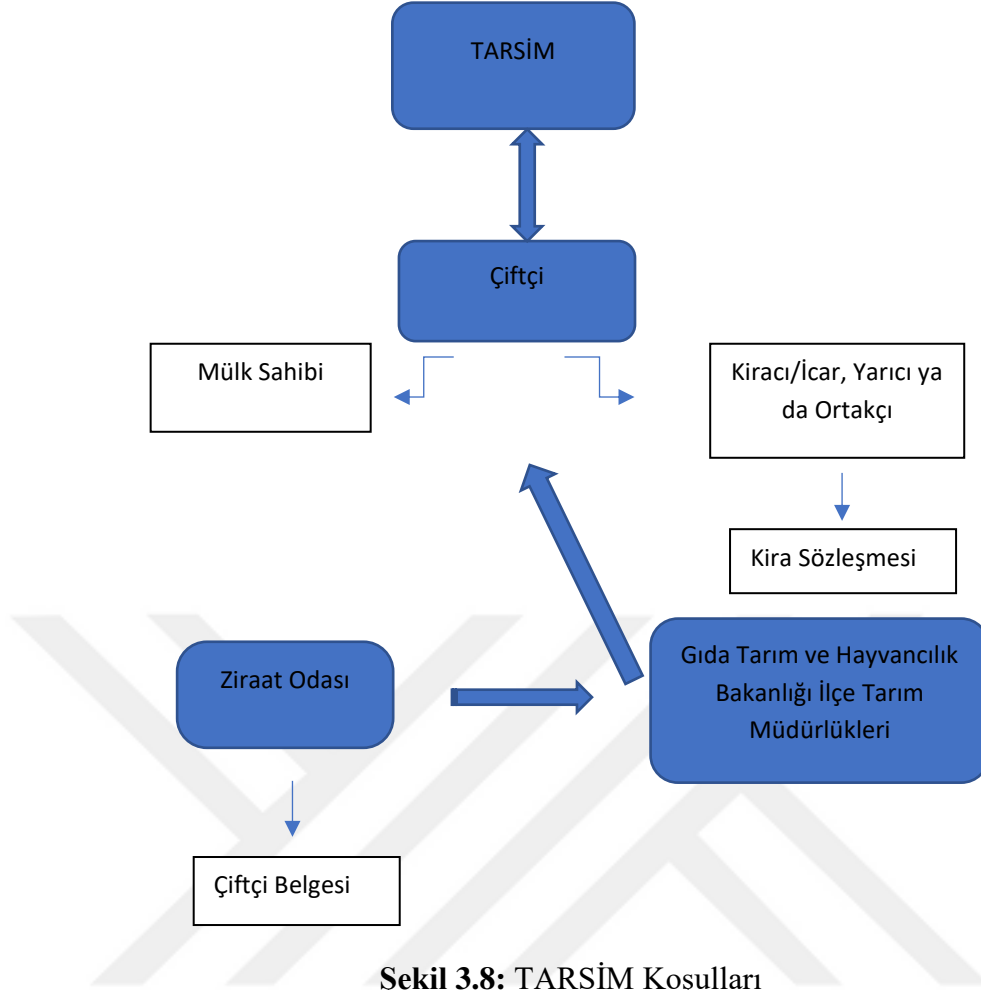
TARSİM

Çiftçi

Mülk Sahibi

Kiracı/İcar, Yarıcı ya da Ortakçı

Kira Sözleşmesi

Ziraat Odası

Gıda Tarım ve Hayvancılık Bakanlığı İlçe Tarım Müdürlükleri

Çiftçi Belgesi

**Şekil 3.8:** TARSİM Koşulları